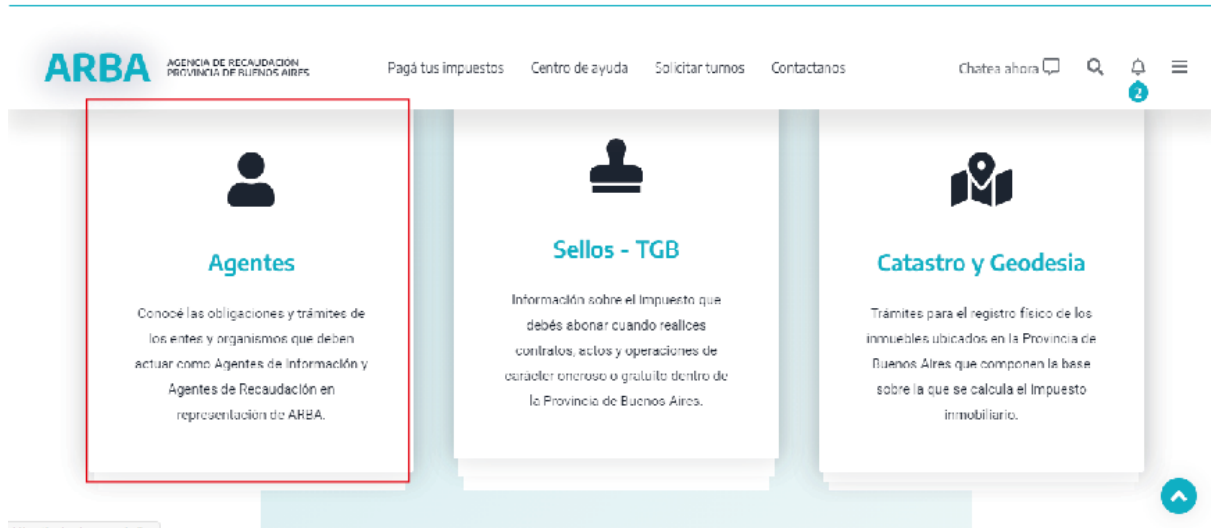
ARBA AGENCIA DE RECAUDACIÓN PROVINCIA DE BUENOS AIRES

Pagá tus impuestos Centro de ayuda Solicitar turnos Contactanos

Chatea ahora

2

Agentes

Conocé las obligaciones y trámites de los entes y organismos que deben actuar como Agentes de Información y Agentes de Recaudación en representación de ARBA.

Sellos - TGB

Información sobre el Impuesto que debés abonar cuando realices contratos, actos y operaciones de carácter oneroso o gratuito dentro de la Provincia de Buenos Aires.

Catastro y Geodesia

Trámites para el registro físico de los inmuebles ubicados en la Provincia de Buenos Aires que componen la base sobre la que se calcula el Impuesto Inmobiliario.